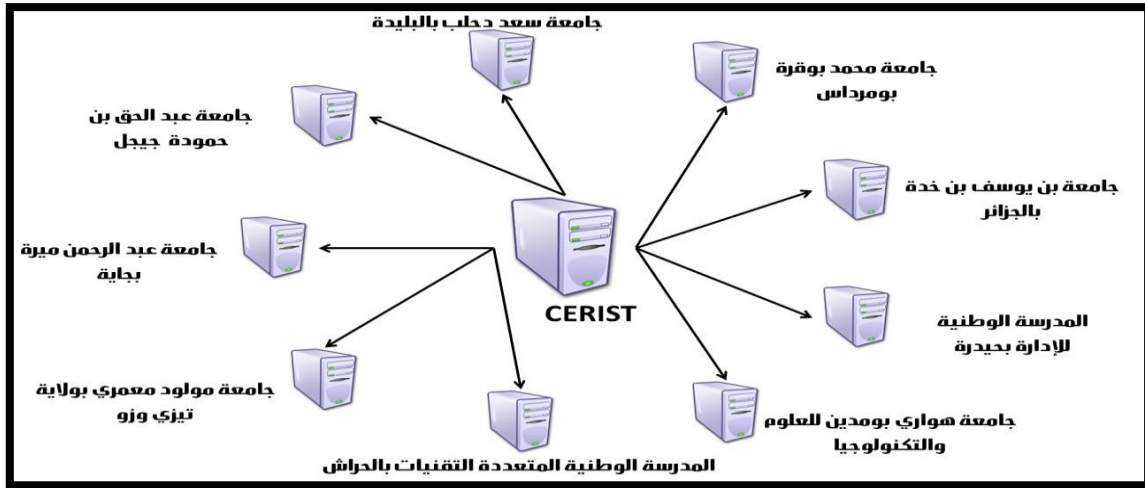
جامعة سعد دحلب بالبليدة

جامعة محمد بوقرة بومرداس

جامعة عبد الحق بن حمودة جيجل

جامعة بن يوسف بن خدة بالجزائر

جامعة عبد الرحمن ميرة بجاية

CERIST

المدرسة الوطنية للإدارة بحيدرة

جامعة مولود معمري بولاية تيزي وزو

جامعة هواري بومدين للعلوم والتكنولوجيا

المدرسة الوطنية المتعددة التقنيات بالحراش